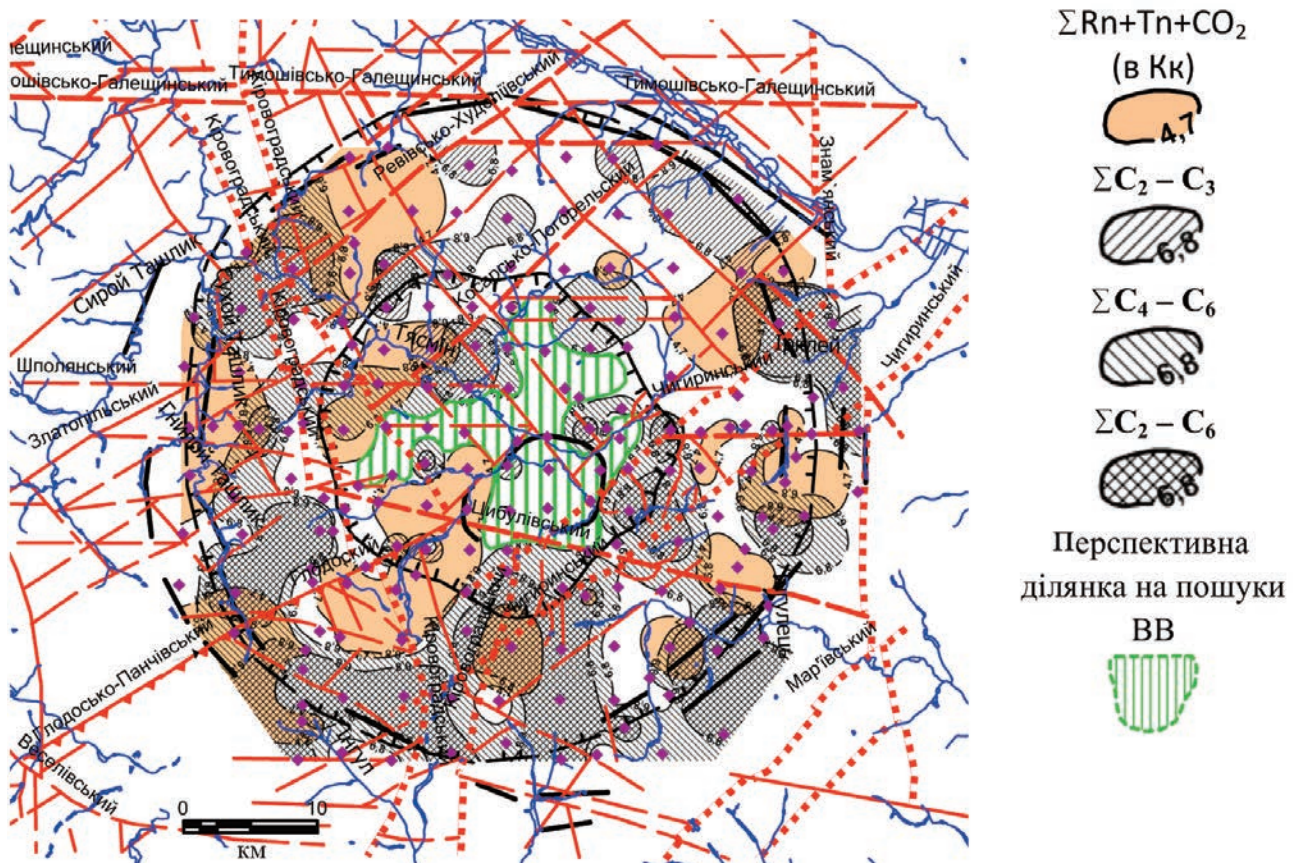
ещинський
ошівсько-Галещинський
Тимошівсько-Галещинський
Тимошівсько-Галещинський
Кіровоградський
Ревівсько-Худеліівський
Знам'янський
Кіровоградський
Косарсько-Погорельський
Сирой Ташлик
Сухой Ташлик
Кіровоградський
Тясмин
Тясмин
Чигиринський
Шполянський
Чигиринський
Златопільський
Гнилий Ташлик
Цибулівський
Гродський
Кіровоградський
Інгулець
Мар'ївський
Глодосько-Панчівський
Веселівський
Інгул
0
10
км

$\sum Rn+Tn+CO_2$ (в Кк)
4,7
$\sum C_2 - C_3$
6,8
$\sum C_4 - C_6$
6,8
$\sum C_2 - C_6$
6,8
Перспективна ділянка на пошуки ВВ